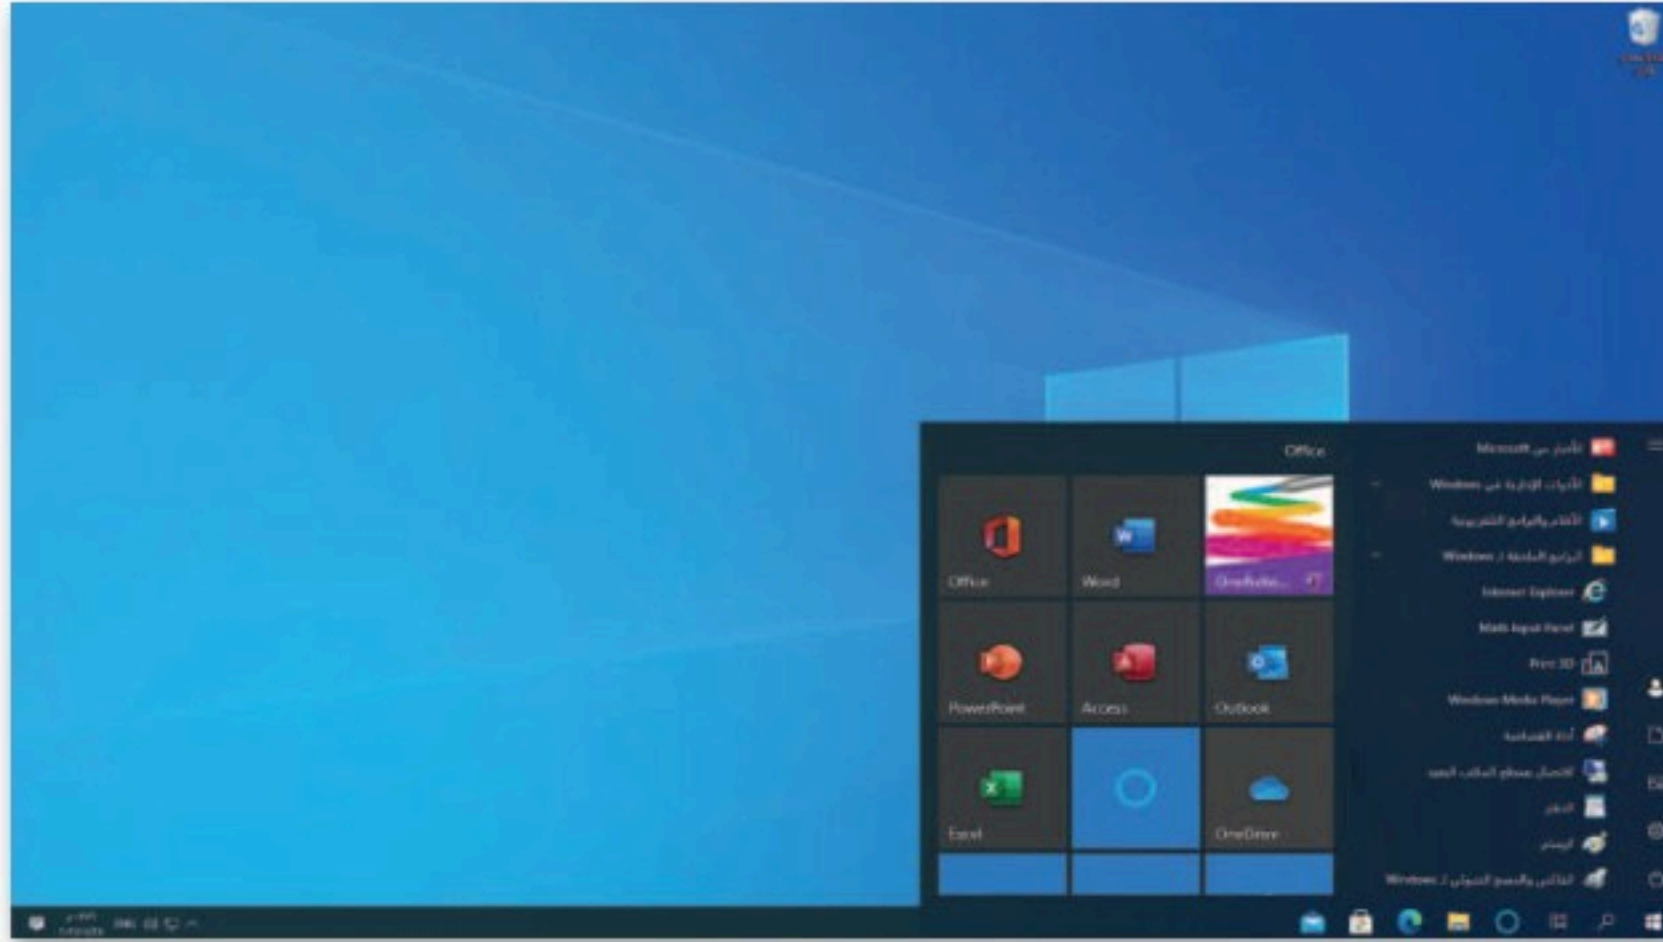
Office

Office

Word

OneNote...

PowerPoint

Access

Outlook

Excel

OneDrive

أخبار من Microsoft

الأدوات الإدارية في Windows

الأفلام والبرامج التلفزيونية

البرامج الملحقة لـ Windows

Internet Explorer

Math Input Panel

Paint 3D

Windows Media Player

أداة القصاصة

الاتصال بسطح المكتب البعيد

الدفتر

الرسام

الفاكس والمسح الضوئي لـ Windows